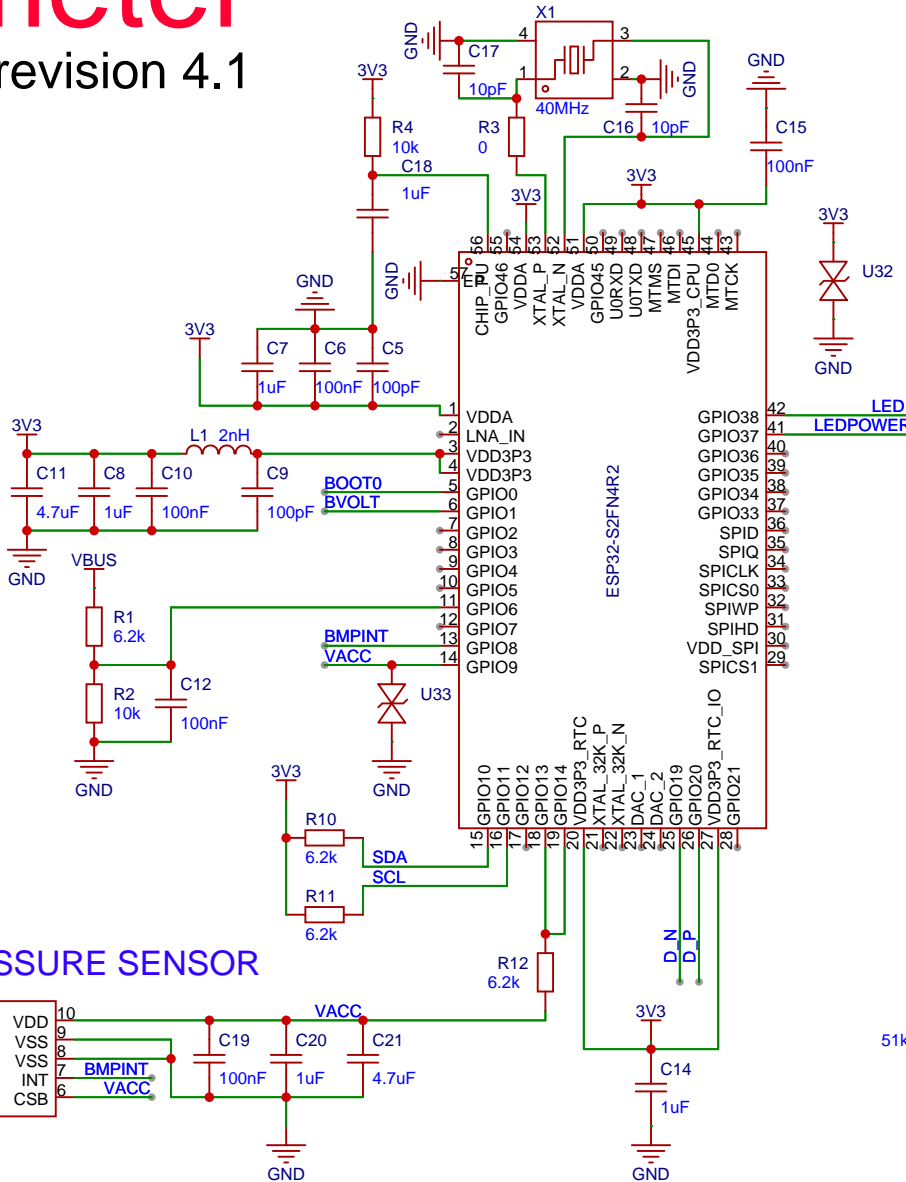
meter
revision 4.1

X1
GND
C17
4
3
1
2
10pF
40MHz
GND
R3
0
C16 10pF
GND
C15
100nF
3V3
R4
10k
C18
1uF
3V3
3V3
3V3
U32
GND
GND
57
EP
56 CHIP_PU
55 GPIO46
54 VDDA
53 XTAL_P
52 XTAL_N
51 VDDA
50 GPIO45
49 U0RXD
48 U0TXD
47 MTMS
46 MTDI
45 VDD3P3_CPU
44 MTDO
43 MTCK
GND
3V3
C7
C6
C5
1uF
100nF
100pF
1 VDDA
2 LNA_IN
3 VDD3P3
4 VDD3P3
5 GPIO0
6 GPIO1
7 GPIO2
8 GPIO3
9 GPIO4
10 GPIO5
11 GPIO6
12 GPIO7
13 GPIO8
14 GPIO9
3V3
L1 2nH
C11
C8
C10
C9
4.7uF
1uF
100nF
100pF
BOOT0
BVOLT
GND
VBUS
R1
6.2k
R2
10k
C12
100nF
GND
BMPINT
VACC
U33
GND
ESP32-S2FN4R2
GPIO38 42
GPIO37 41
GPIO36 40
GPIO35 39
GPIO34 38
GPIO33 37
SPID 36
SPIQ 35
SPICLK 34
SPICS0 33
SPIWP 32
SPIHD 31
VDD_SPI 30
SPICS1 29
LED
LEDPOWER
3V3
R10
6.2k
SDA
SCL
R11
6.2k
15 GPIO10
16 GPIO11
17 GPIO12
18 GPIO13
19 GPIO14
20 VDD3P3_RTC
21 XTAL_32K_P
22 XTAL_32K_N
23 DAC_1
24 DAC_2
25 GPIO19
26 GPIO20
27 VDD3P3_RTC_IO
28 GPIO21
D_N
D_P
SSURE SENSOR
R12
6.2k
VDD 10
VSS 9
VSS 8
INT 7
CSB 6
VACC
BMPINT
VACC
C19
100nF
C20
1uF
C21
4.7uF
GND
3V3
C14
1uF
GND
51k